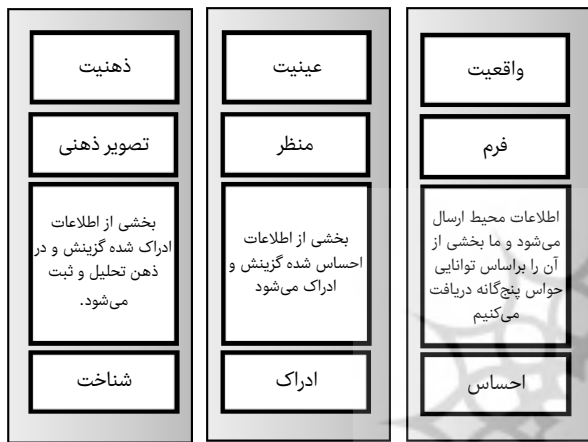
واقعیت

فرم

اطلاعات محیط ارسال می‌شود و ما بخشی از آن را براساس توانایی حواس پنج‌گانه دریافت می‌کنیم

احساس

عینیت

منظر

بخشی از اطلاعات احساس شده گزینش و ادراک می‌شود

ادراک

ذهنیت

تصویر ذهنی

بخشی از اطلاعات ادراک شده گزینش و در ذهن تحلیل و ثبت می‌شود.

شناخت